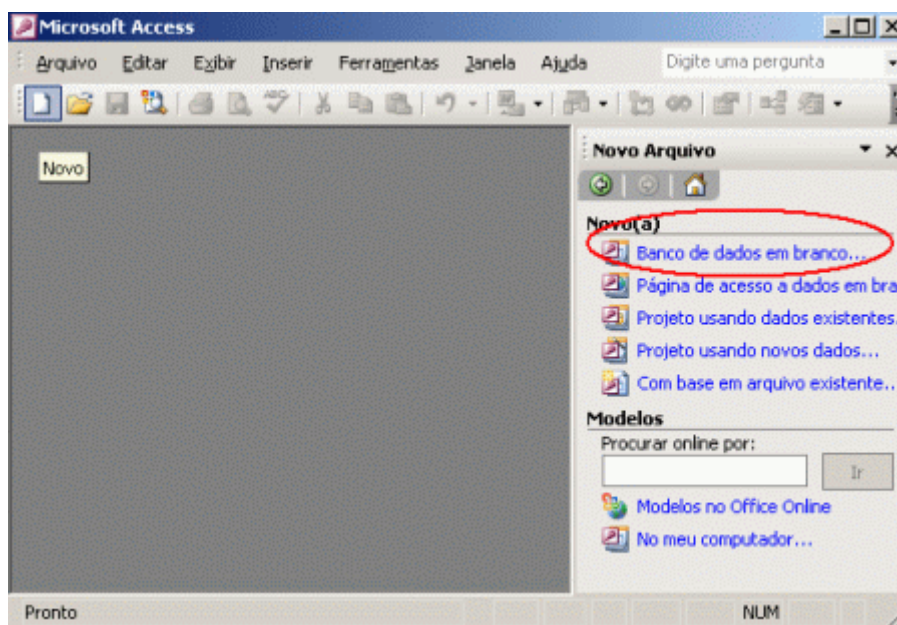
Microsoft Access

Arquivo Editar Exibir Inserir Ferramentas Janela Ajuda Digite uma pergunta

Novo

Novo Arquivo

Novo(a)

Banco de dados em branco...

Página de acesso a dados em bra

Projeto usando dados existentes.

Projeto usando novos dados...

Com base em arquivo existente..

Modelos

Procurar online por:

Ir

Modelos no Office Online

No meu computador...

Pronto

NUM